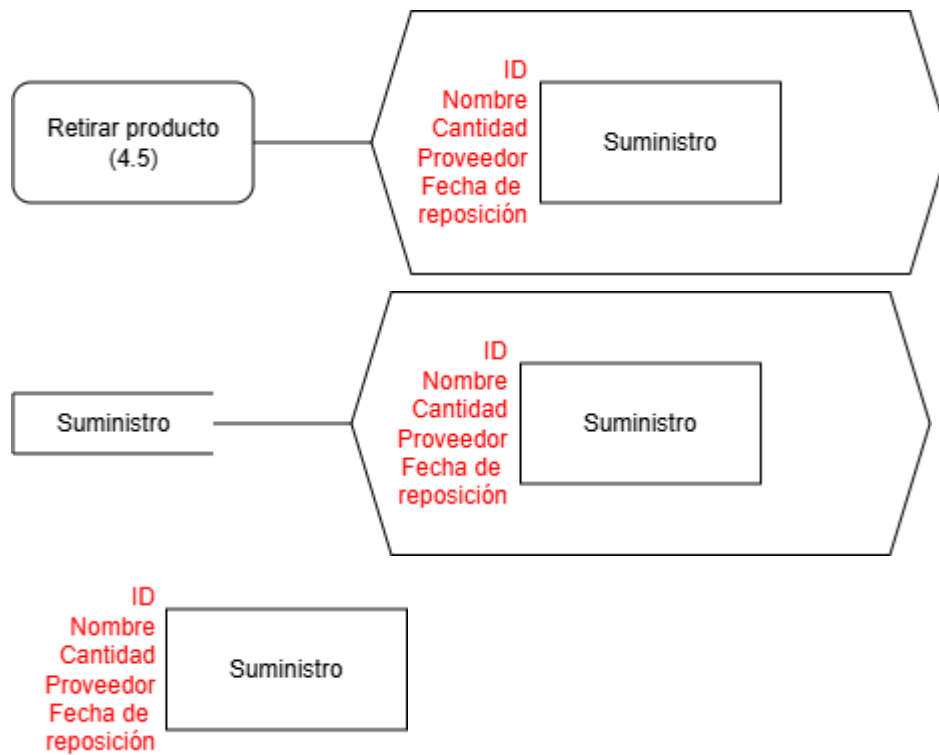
Retirar producto
(4.5)

ID
Nombre
Cantidad
Proveedor
Fecha de
reposición

Suministro

Suministro

ID
Nombre
Cantidad
Proveedor
Fecha de
reposición

Suministro

ID
Nombre
Cantidad
Proveedor
Fecha de
reposición

Suministro